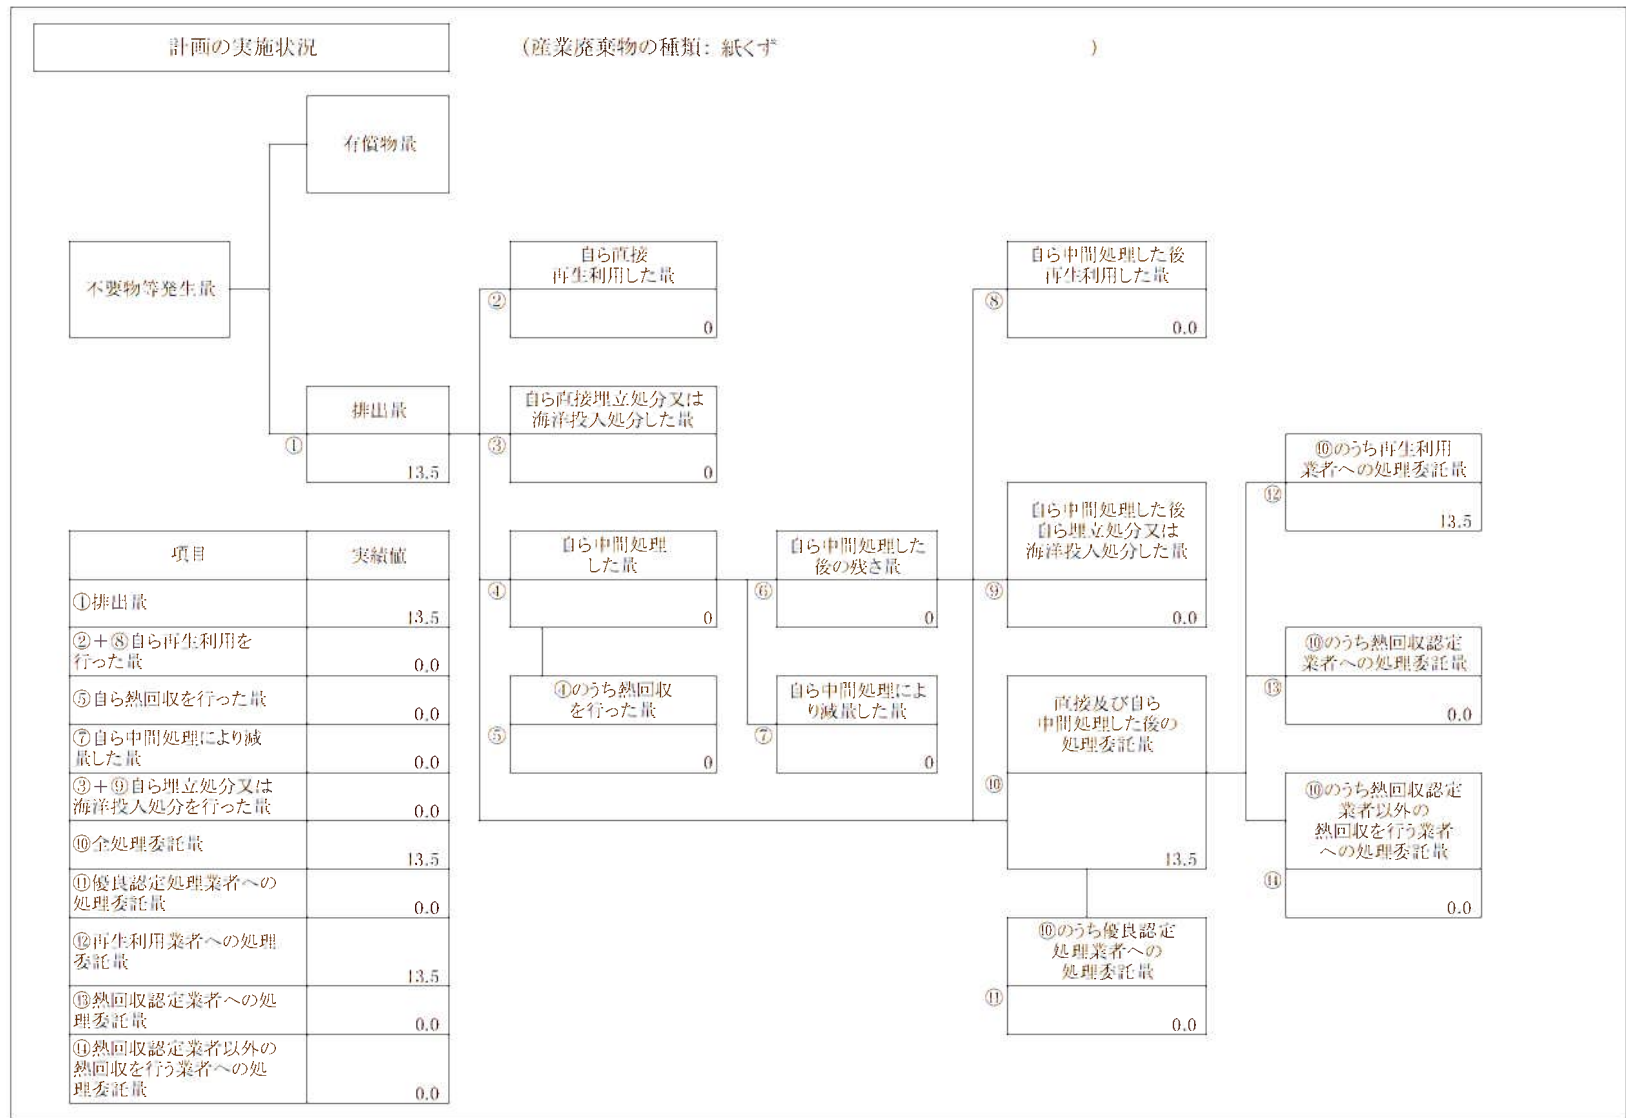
計画の実施状況

（産業廃棄物の種類：紙くず　　　　　　　　　　）

有償物量

不要物等発生量

排出量
①
13.5

自ら直接再生利用した量
②
0

自ら直接埋立処分又は海洋投入処分した量
③
0

自ら中間処理した量
④
0

④のうち熱回収を行った量
⑤
0

自ら中間処理した後の残さ量
⑥
0

自ら中間処理により減量した量
⑦
0

自ら中間処理した後再生利用した量
⑧
0.0

自ら中間処理した後自ら埋立処分又は海洋投入処分した量
⑨
0.0

直接及び自ら中間処理した後の処理委託量
⑩
13.5

⑩のうち優良認定処理業者への処理委託量
⑪
0.0

⑩のうち再生利用業者への処理委託量
⑫
13.5

⑩のうち熱回収認定業者への処理委託量
⑬
0.0

⑩のうち熱回収認定業者以外の熱回収を行う業者への処理委託量
⑭
0.0

| 項目 | 実績値 |
|---|---|
| ①排出量 | 13.5 |
| ②＋⑧自ら再生利用を行った量 | 0.0 |
| ⑤自ら熱回収を行った量 | 0.0 |
| ⑦自ら中間処理により減量した量 | 0.0 |
| ③＋⑨自ら埋立処分又は海洋投入処分を行った量 | 0.0 |
| ⑩全処理委託量 | 13.5 |
| ⑪優良認定処理業者への処理委託量 | 0.0 |
| ⑫再生利用業者への処理委託量 | 13.5 |
| ⑬熱回収認定業者への処理委託量 | 0.0 |
| ⑭熱回収認定業者以外の熱回収を行う業者への処理委託量 | 0.0 |